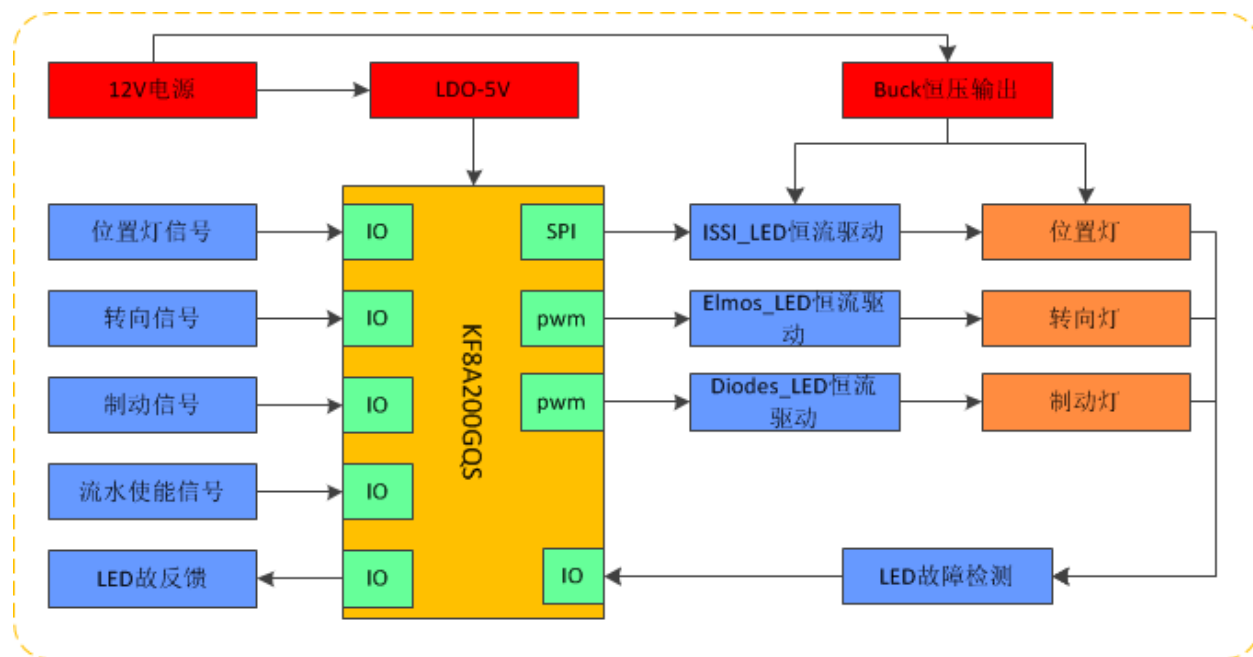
12V电源

LDO-5V

Buck恒压输出

位置灯信号

IO

SPI

ISSI_LED恒流驱动

位置灯

转向信号

IO

pwm

Elmos_LED恒流驱动

转向灯

KF8A200GQS

制动信号

IO

pwm

Diodes_LED恒流驱动

制动灯

流水使能信号

IO

LED故反馈

IO

IO

LED故障检测